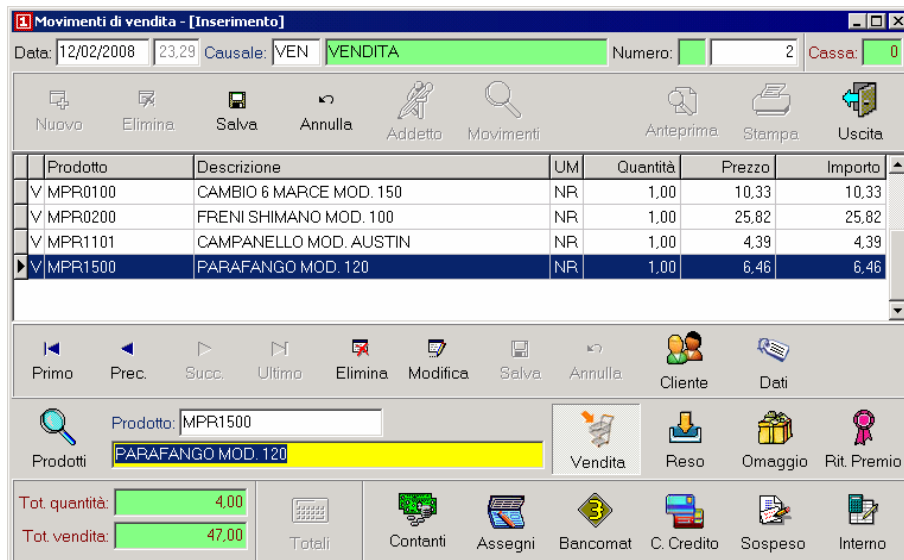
Movimenti di vendita - [Inserimento]

Data: 12/02/2008 23,29 Causale: VEN VENDITA Numero: 2 Cassa: 0

Nuovo Elimina Salva Annulla Addetto Movimenti Anteprima Stampa Uscita

| | Prodotto | Descrizione | UM | Quantità | Prezzo | Importo |
|---|---|---|---|---|---|---|
| V | MPR0100 | CAMBIO 6 MARCE MOD. 150 | NR | 1,00 | 10,33 | 10,33 |
| V | MPR0200 | FRENI SHIMANO MOD. 100 | NR | 1,00 | 25,82 | 25,82 |
| V | MPR1101 | CAMPANELLO MOD. AUSTIN | NR | 1,00 | 4,39 | 4,39 |
| V | MPR1500 | PARAFANGO MOD. 120 | NR | 1,00 | 6,46 | 6,46 |

Primo Prec. Succ. Ultimo Elimina Modifica Salva Annulla Cliente Dati

Prodotti Prodotto: MPR1500 PARAFANGO MOD. 120

Vendita Reso Omaggio Rit. Premio

Tot. quantità: 4,00
Tot. vendita: 47,00

Totali Contanti Assegni Bancomat C. Credito Sospeso Interno